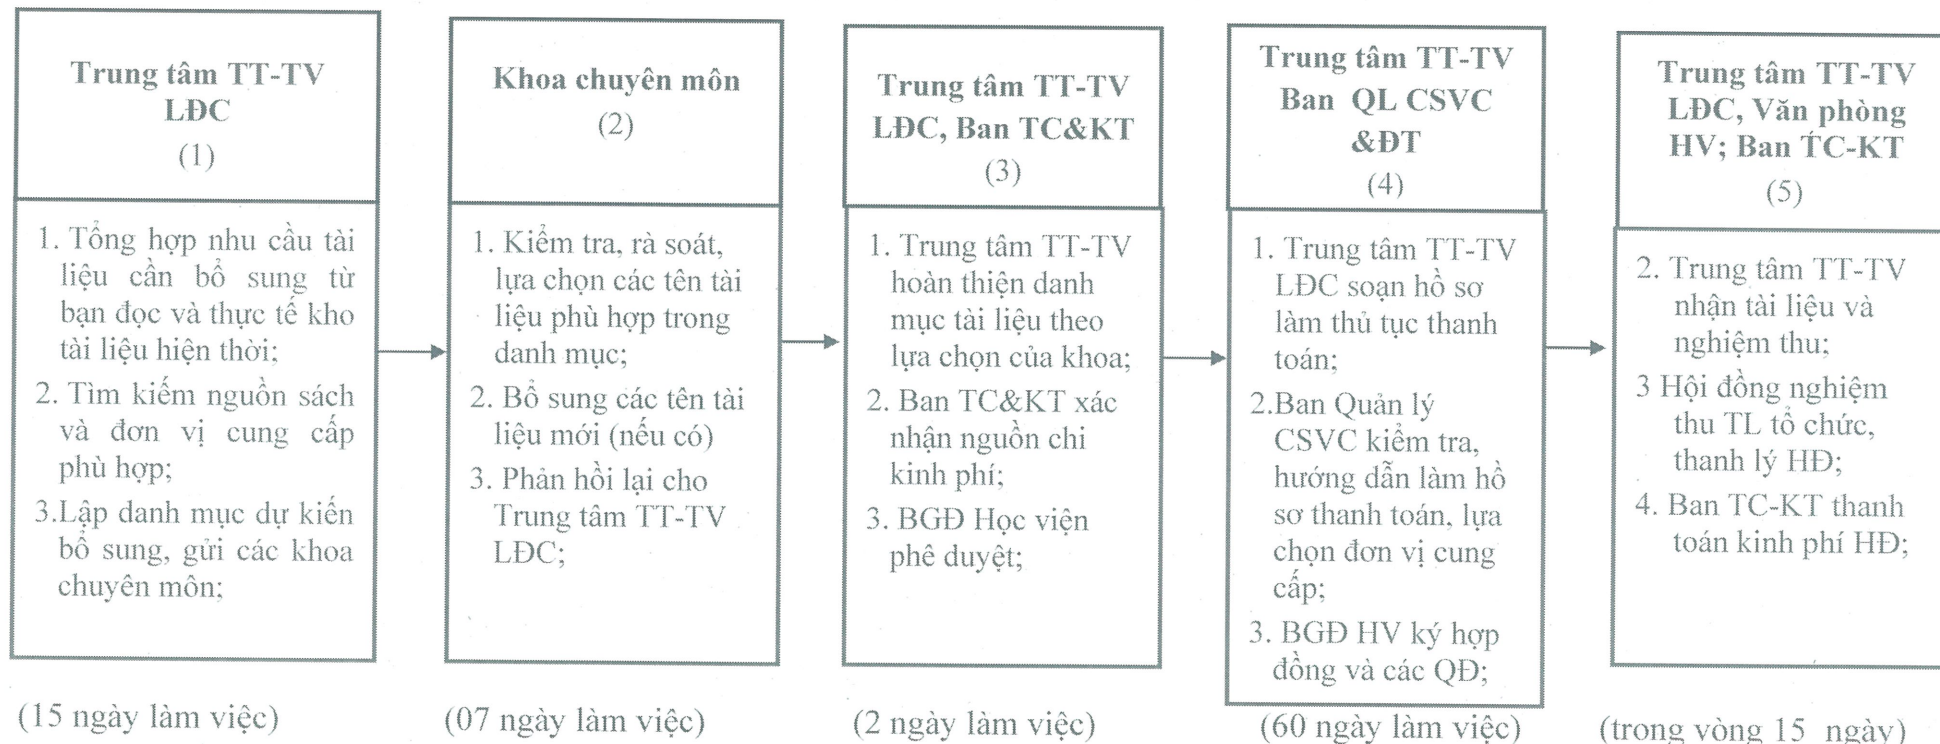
Trung tâm TT-TV LĐC
(1)

1. Tổng hợp nhu cầu tài liệu cần bổ sung từ bạn đọc và thực tế kho tài liệu hiện thời;
2. Tìm kiếm nguồn sách và đơn vị cung cấp phù hợp;
3.Lập danh mục dự kiến bổ sung, gửi các khoa chuyên môn;

(15 ngày làm việc)

Khoa chuyên môn
(2)

1. Kiểm tra, rà soát, lựa chọn các tên tài liệu phù hợp trong danh mục;
2. Bổ sung các tên tài liệu mới (nếu có)
3. Phản hồi lại cho Trung tâm TT-TV LĐC;

(07 ngày làm việc)

Trung tâm TT-TV LĐC, Ban TC&KT
(3)

1. Trung tâm TT-TV hoàn thiện danh mục tài liệu theo lựa chọn của khoa;
2. Ban TC&KT xác nhận nguồn chi kinh phí;
3. BGĐ Học viện phê duyệt;

(2 ngày làm việc)

Trung tâm TT-TV Ban QL CSVC &ĐT
(4)

1. Trung tâm TT-TV LĐC soạn hồ sơ làm thủ tục thanh toán;
2.Ban Quản lý CSVC kiểm tra, hướng dẫn làm hồ sơ thanh toán, lựa chọn đơn vị cung cấp;
3. BGĐ HV ký hợp đồng và các QĐ;

(60 ngày làm việc)

Trung tâm TT-TV LĐC, Văn phòng HV; Ban TC-KT
(5)

2. Trung tâm TT-TV nhận tài liệu và nghiệm thu;
3 Hội đồng nghiệm thu TL tổ chức, thanh lý HĐ;
4. Ban TC-KT thanh toán kinh phí HĐ;

(trong vòng 15 ngày)